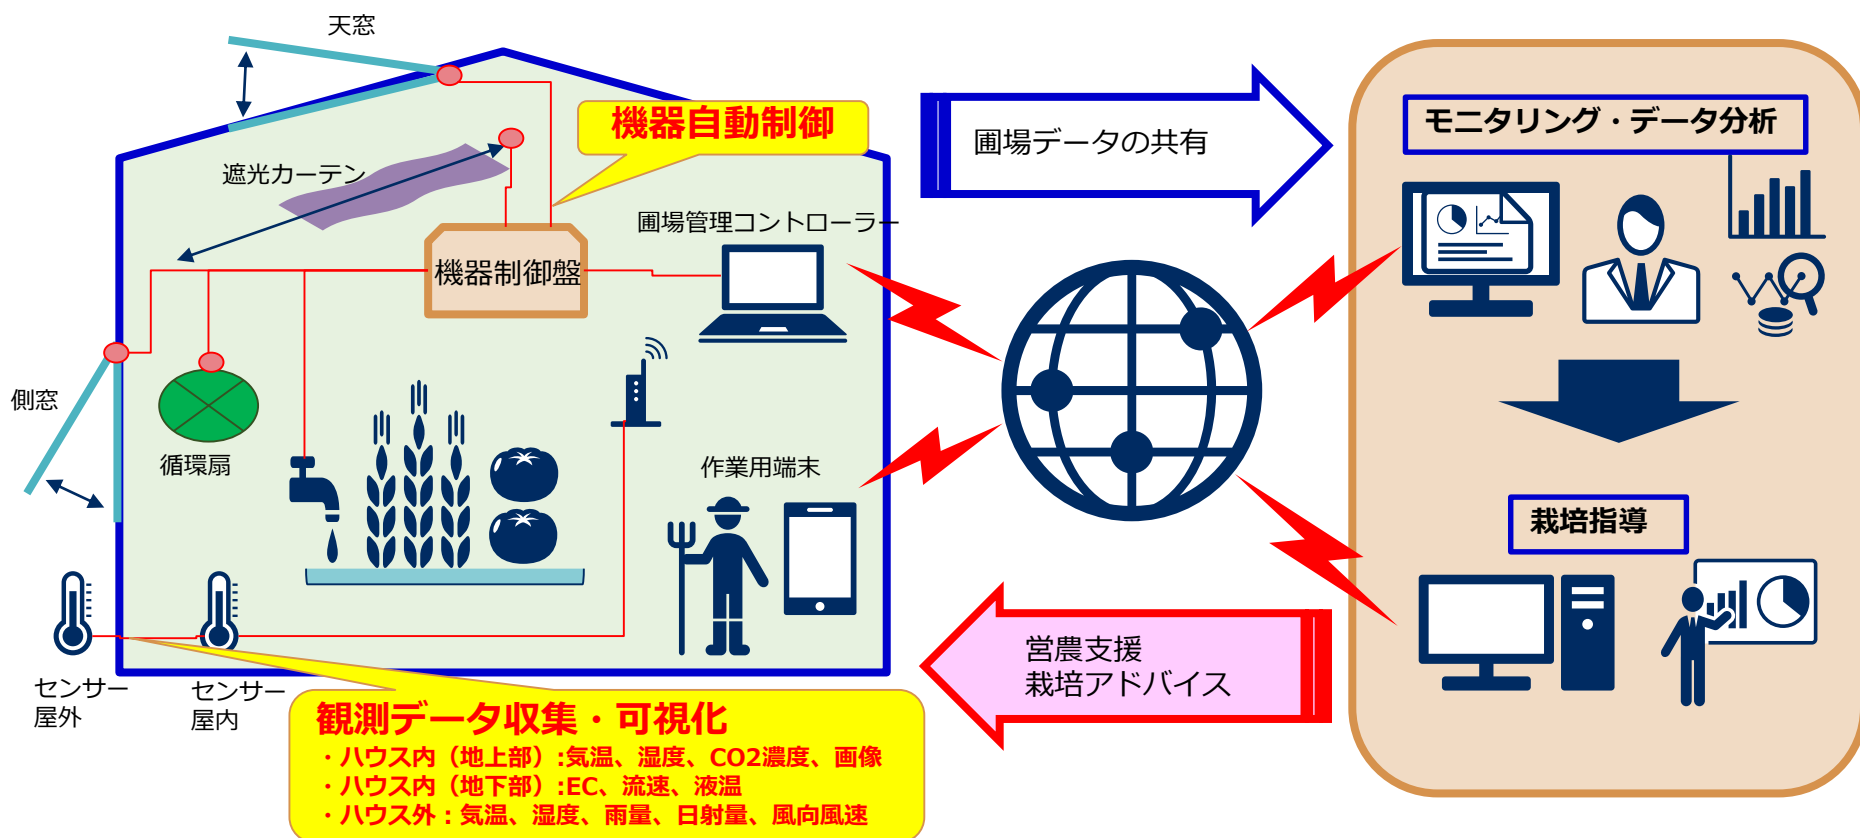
天窓

機器自動制御

遮光カーテン

機器制御盤

圃場管理コントローラー

側窓

循環扇

作業用端末

センサー
屋外

センサー
屋内

観測データ収集・可視化
・ハウス内（地上部）:気温、湿度、$CO_2$濃度、画像
・ハウス内（地下部）:EC、流速、液温
・ハウス外：気温、湿度、雨量、日射量、風向風速

圃場データの共有

モニタリング・データ分析

栽培指導

営農支援
栽培アドバイス